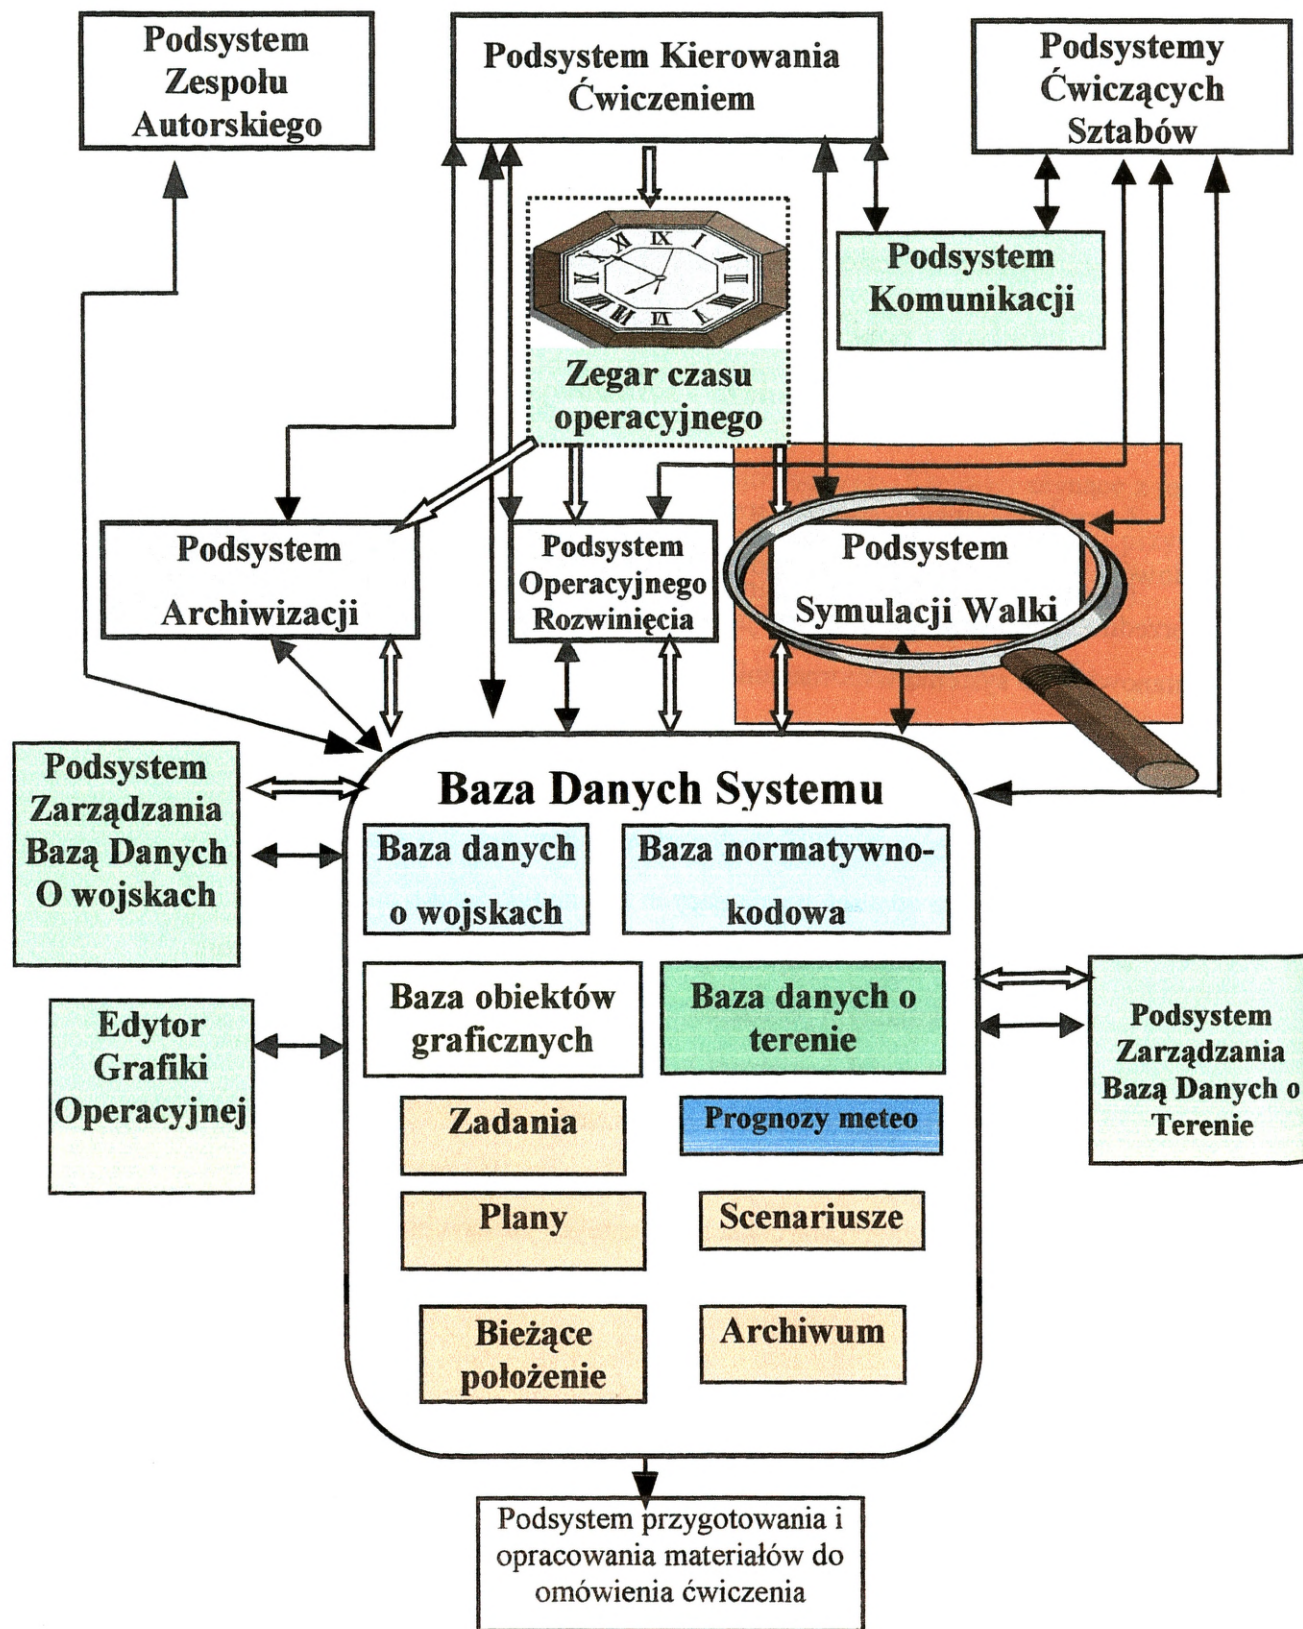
Podsystem Zespołu Autorskiego

Podsystem Kierowania Ćwiczeniem

Podsystemy Ćwiczących Sztabów

IX

Podsystem Komunikacji

Zegar czasu operacyjnego

Podsystem Archiwizacji

Podsystem Operacyjnego Rozwinięcia

Podsystem Symulacji Walki

Podsystem Zarządzania Bazą Danych O wojskach

Baza Danych Systemu

Baza danych o wojskach

Baza normatywno-kodowa

Baza obiektów graficznych

Baza danych o terenie

Edytor Grafiki Operacyjnej

Zadania

Prognozy meteo

Podsystem Zarządzania Bazą Danych o Terenie

Plany

Scenariusze

Bieżące położenie

Archiwum

Podsystem przygotowania i opracowania materiałów do omówienia ćwiczenia